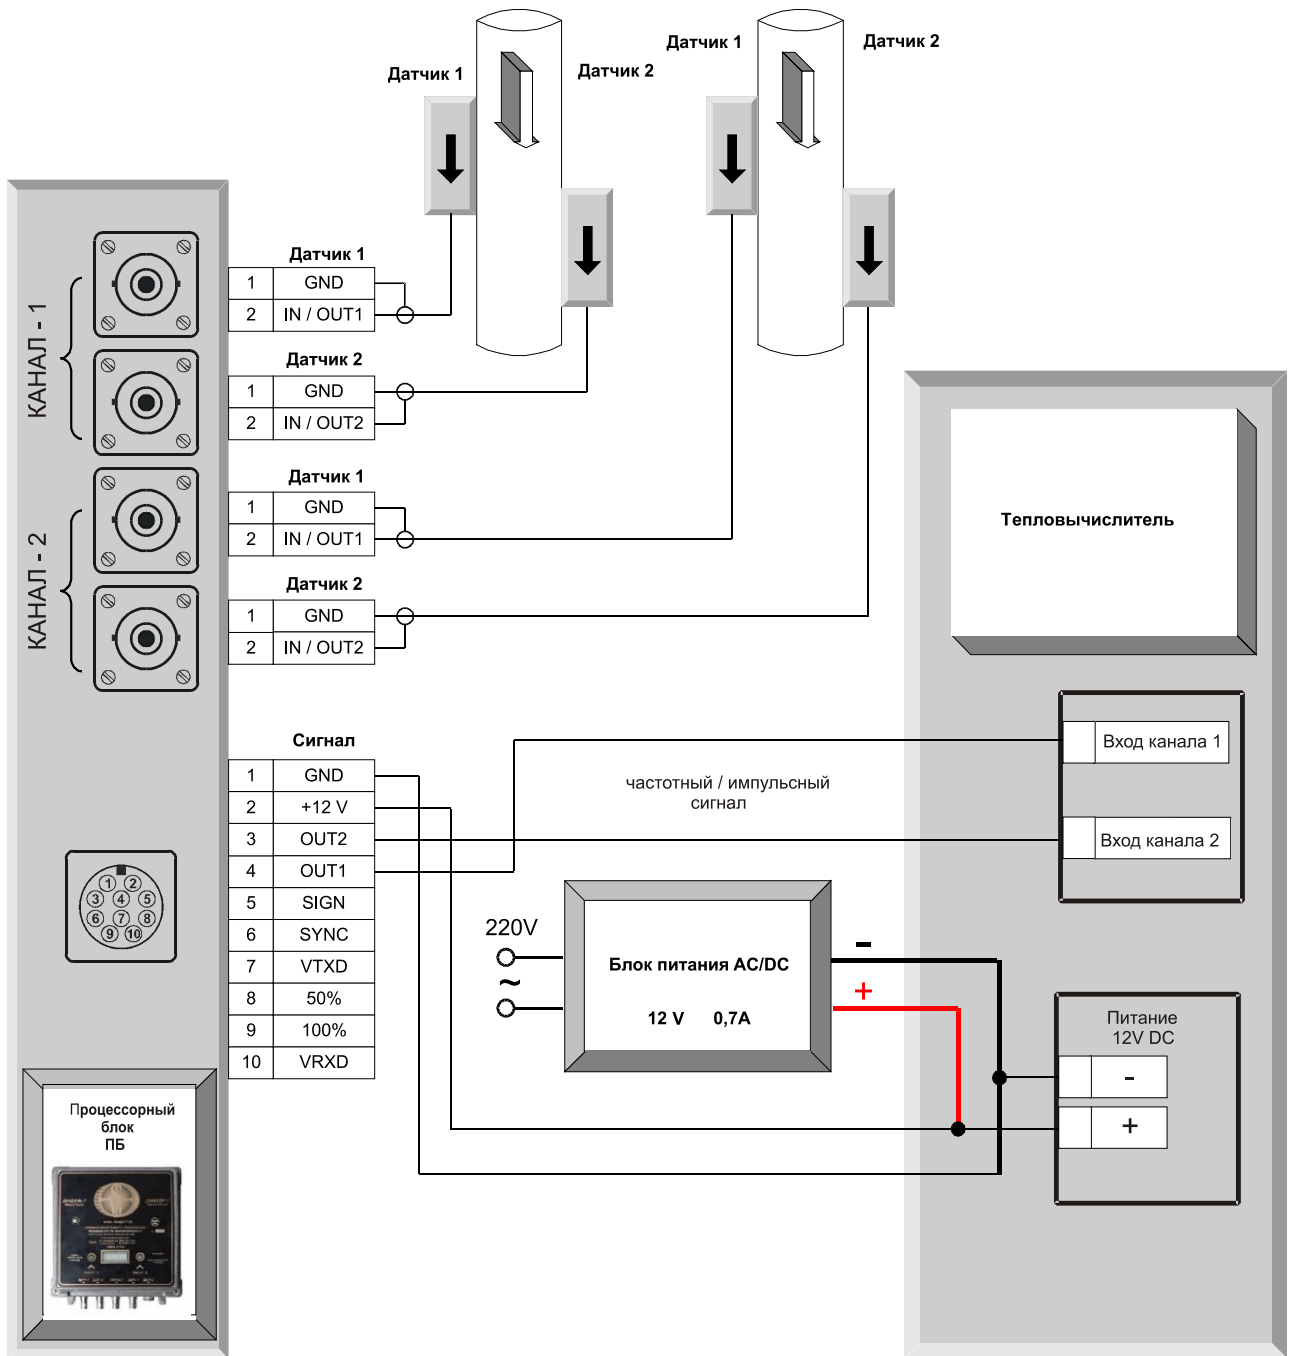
Датчик 1
Датчик 2
Датчик 1
Датчик 2

КАНАЛ - 1
КАНАЛ - 2

Датчик 1
| 1 | GND |
|---|---|
| 2 | IN / OUT1 |

Датчик 2
| 1 | GND |
|---|---|
| 2 | IN / OUT2 |

Датчик 1
| 1 | GND |
|---|---|
| 2 | IN / OUT1 |

Датчик 2
| 1 | GND |
|---|---|
| 2 | IN / OUT2 |

Тепловычислитель

Сигнал
| 1 | GND |
|---|---|
| 2 | +12 V |
| 3 | OUT2 |
| 4 | OUT1 |
| 5 | SIGN |
| 6 | SYNC |
| 7 | VTXD |
| 8 | 50% |
| 9 | 100% |
| 10 | VRXD |

1 2 3 4 5 6 7 8 9 10

Вход канала 1
частотный / импульсный сигнал
Вход канала 2

220V
~
Блок питания AC/DC
12 V 0,7A
-
+

Питание 12V DC
-
+

Процессорный блок ПБ